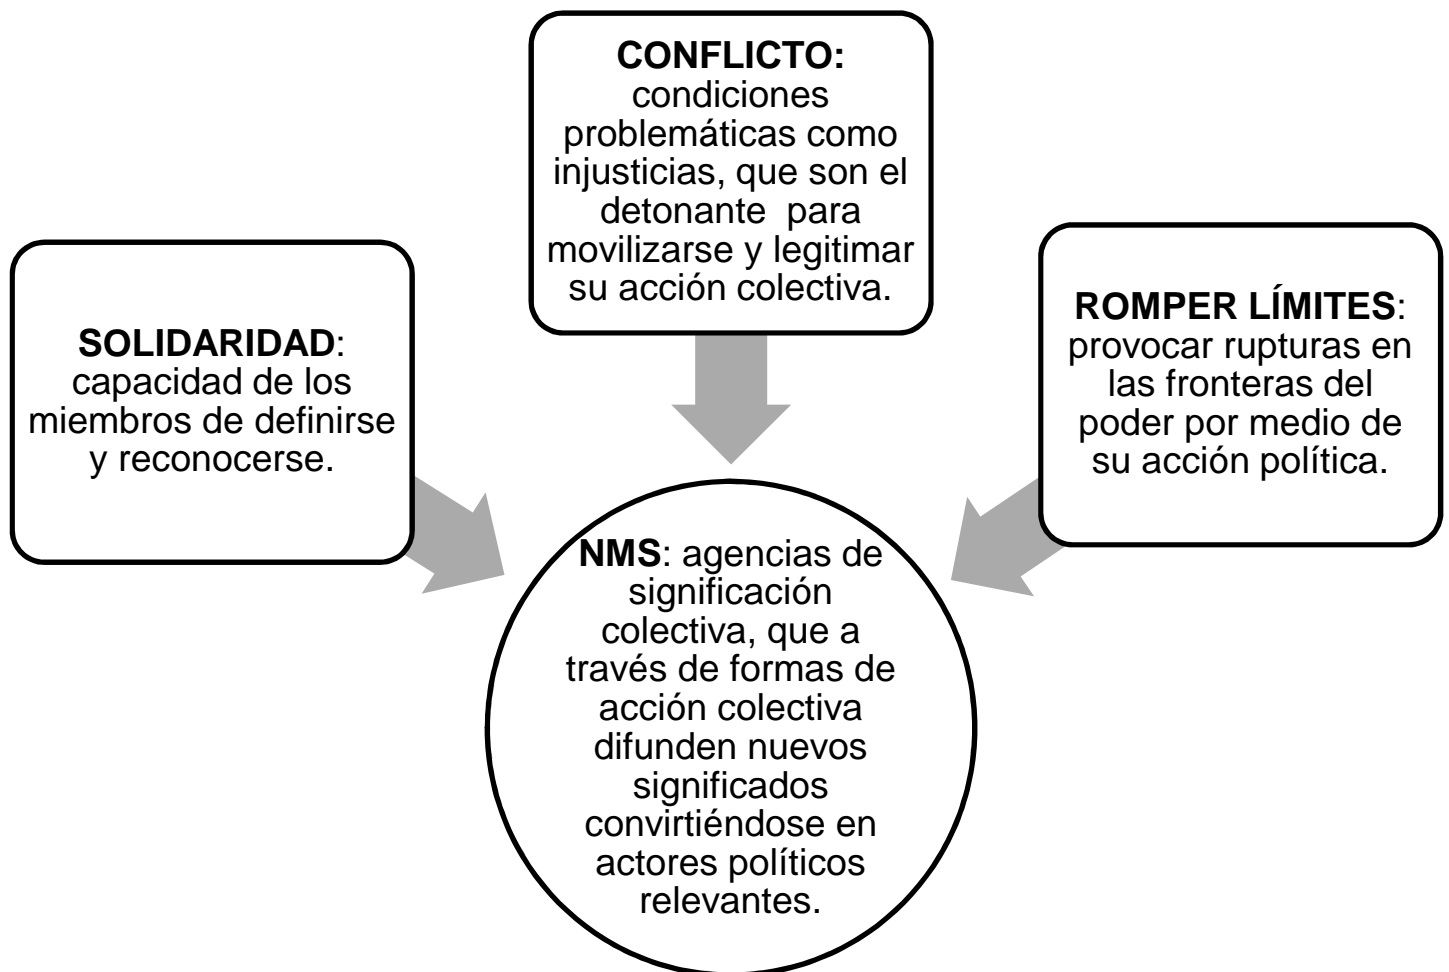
**CONFLICTO:** condiciones problemáticas como injusticias, que son el detonante para movilizarse y legitimar su acción colectiva.

**SOLIDARIDAD**: capacidad de los miembros de definirse y reconocerse.

**ROMPER LÍMITES**: provocar rupturas en las fronteras del poder por medio de su acción política.

**NMS**: agencias de significación colectiva, que a través de formas de acción colectiva difunden nuevos significados convirtiéndose en actores políticos relevantes.